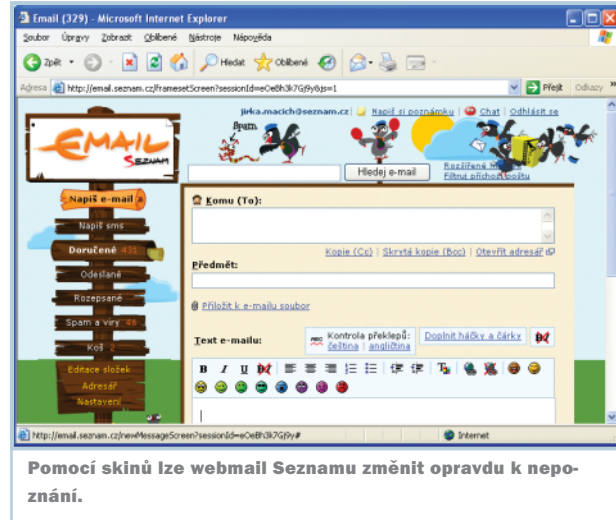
Email (329) - Microsoft Internet Explorer

Soubor Úpravy Zobrazit Oblíbené Nástroje Nápověda

Zpět Hledat Oblíbené

Adresa http://email.seznam.cz/frameset?ScreenssessionId=eOeBh3k7Gj9y&js=1

Přejít Odkazy

jirka.macich@seznam.cz | Napiš si poznámku | Chat | Odhlásit se

EMAIL SEZNAM

Spam

Hledej e-mail

Rozšířené hl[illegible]
Filtru příchozí pošty

Napiš e-mail

Napiš sms

Doručené 431

Odeslané

Rozepsané

Spam a viry 46

Koš 2

Editace složek

Adresář

Nastavení

Komu (To):

Kopie (Cc) | Skrytá kopie (Bcc) | Otevřít adresář

Předmět:

Přiložit k e-mailu soubor

Text e-mailu:

Kontrola překlepů: čeština | angličtina

Doplnit háčky a čárky

B I U

http://email.seznam.cz/newMessageScreen?sessionId=eOeBh3k7Gj9y#

Internet

Pomocí skinů lze webmail Seznamu změnit opravdu k nepoznání.